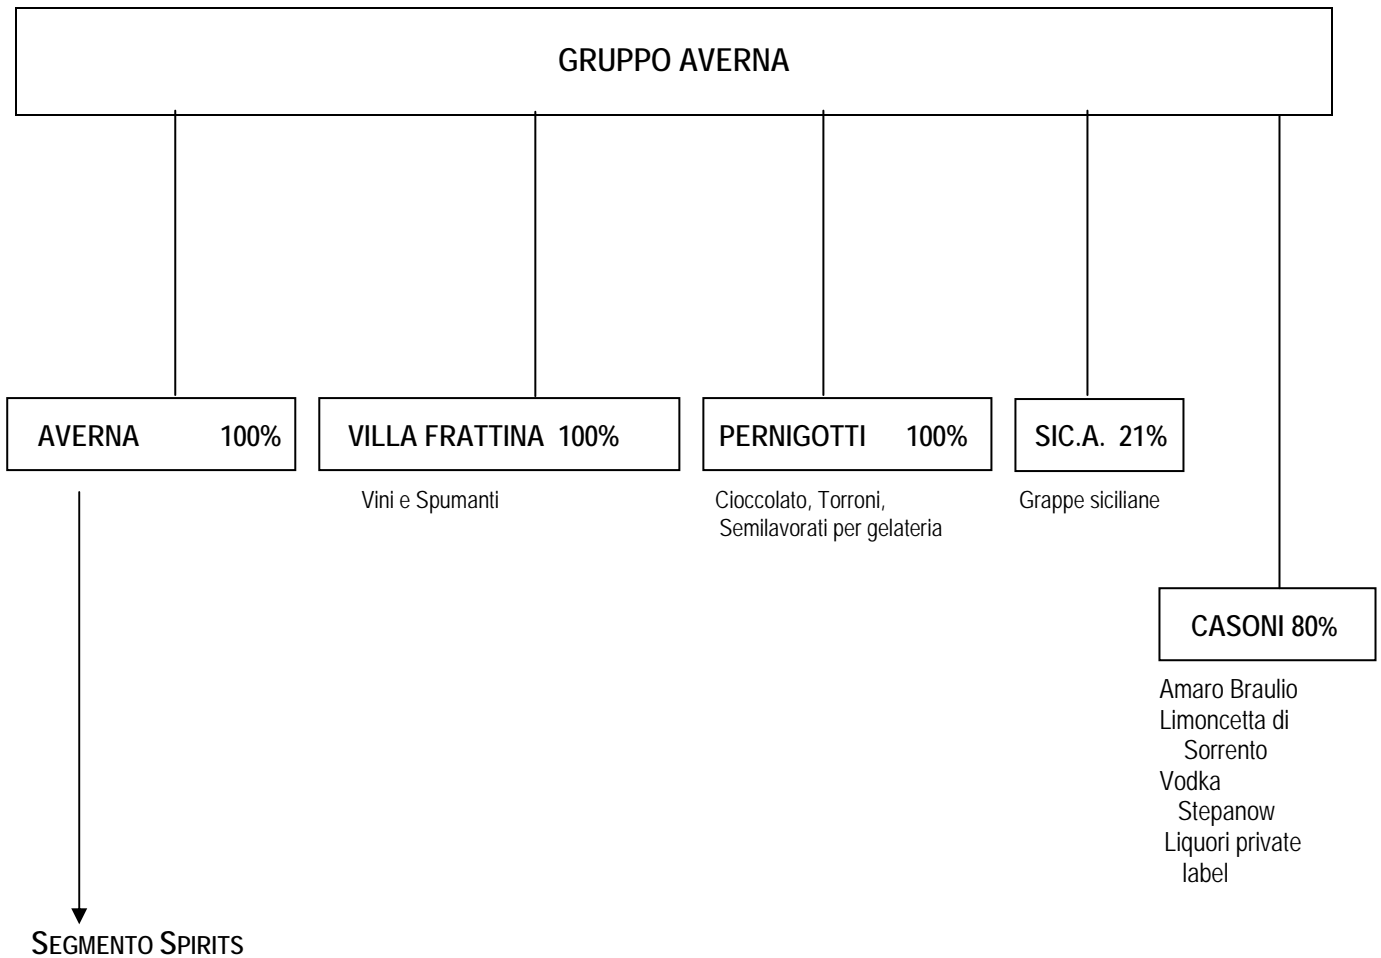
GRUPPO AVERNA

AVERNA 100%

VILLA FRATTINA 100%

Vini e Spumanti

PERNIGOTTI 100%

Cioccolato, Torroni, Semilavorati per gelateria

SIC.A. 21%

Grappe siciliane

CASONI 80%

Amaro Braulio
Limoncetta di Sorrento
Vodka Stepanow
Liquori private label

SEGMENTO SPIRITS